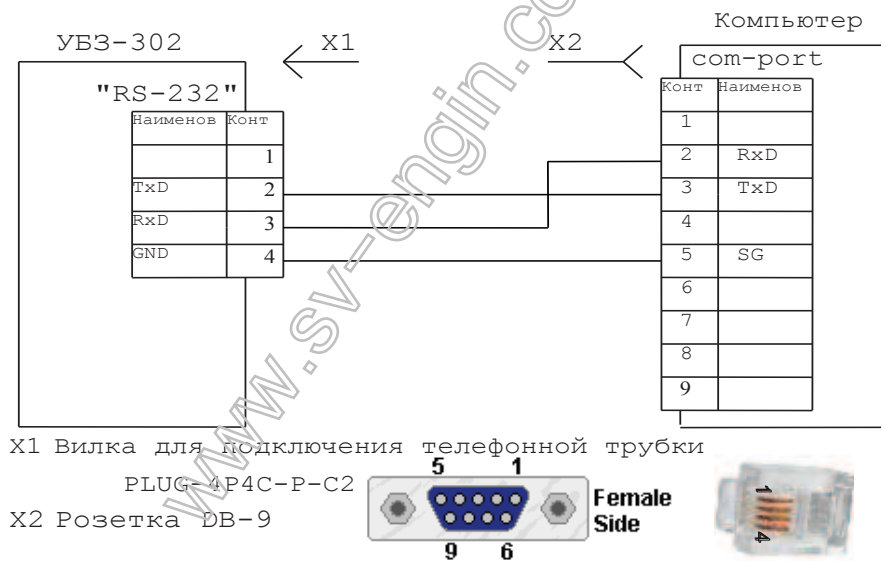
Компьютер

УБЗ-302

X1

X2

com-port

"RS-232"

| Наименов | Конт |
|---|---|
| | 1 |
| TxD | 2 |
| RxD | 3 |
| GND | 4 |

| Конт | Наименов |
|---|---|
| 1 | |
| 2 | RxD |
| 3 | TxD |
| 4 | |
| 5 | SG |
| 6 | |
| 7 | |
| 8 | |
| 9 | |

www.sv-engin.com

X1 Вилка для подключения телефонной трубки

PLUG-4P4C-P-C2

X2 Розетка DB-9

5 1

9 6

Female Side

1

4